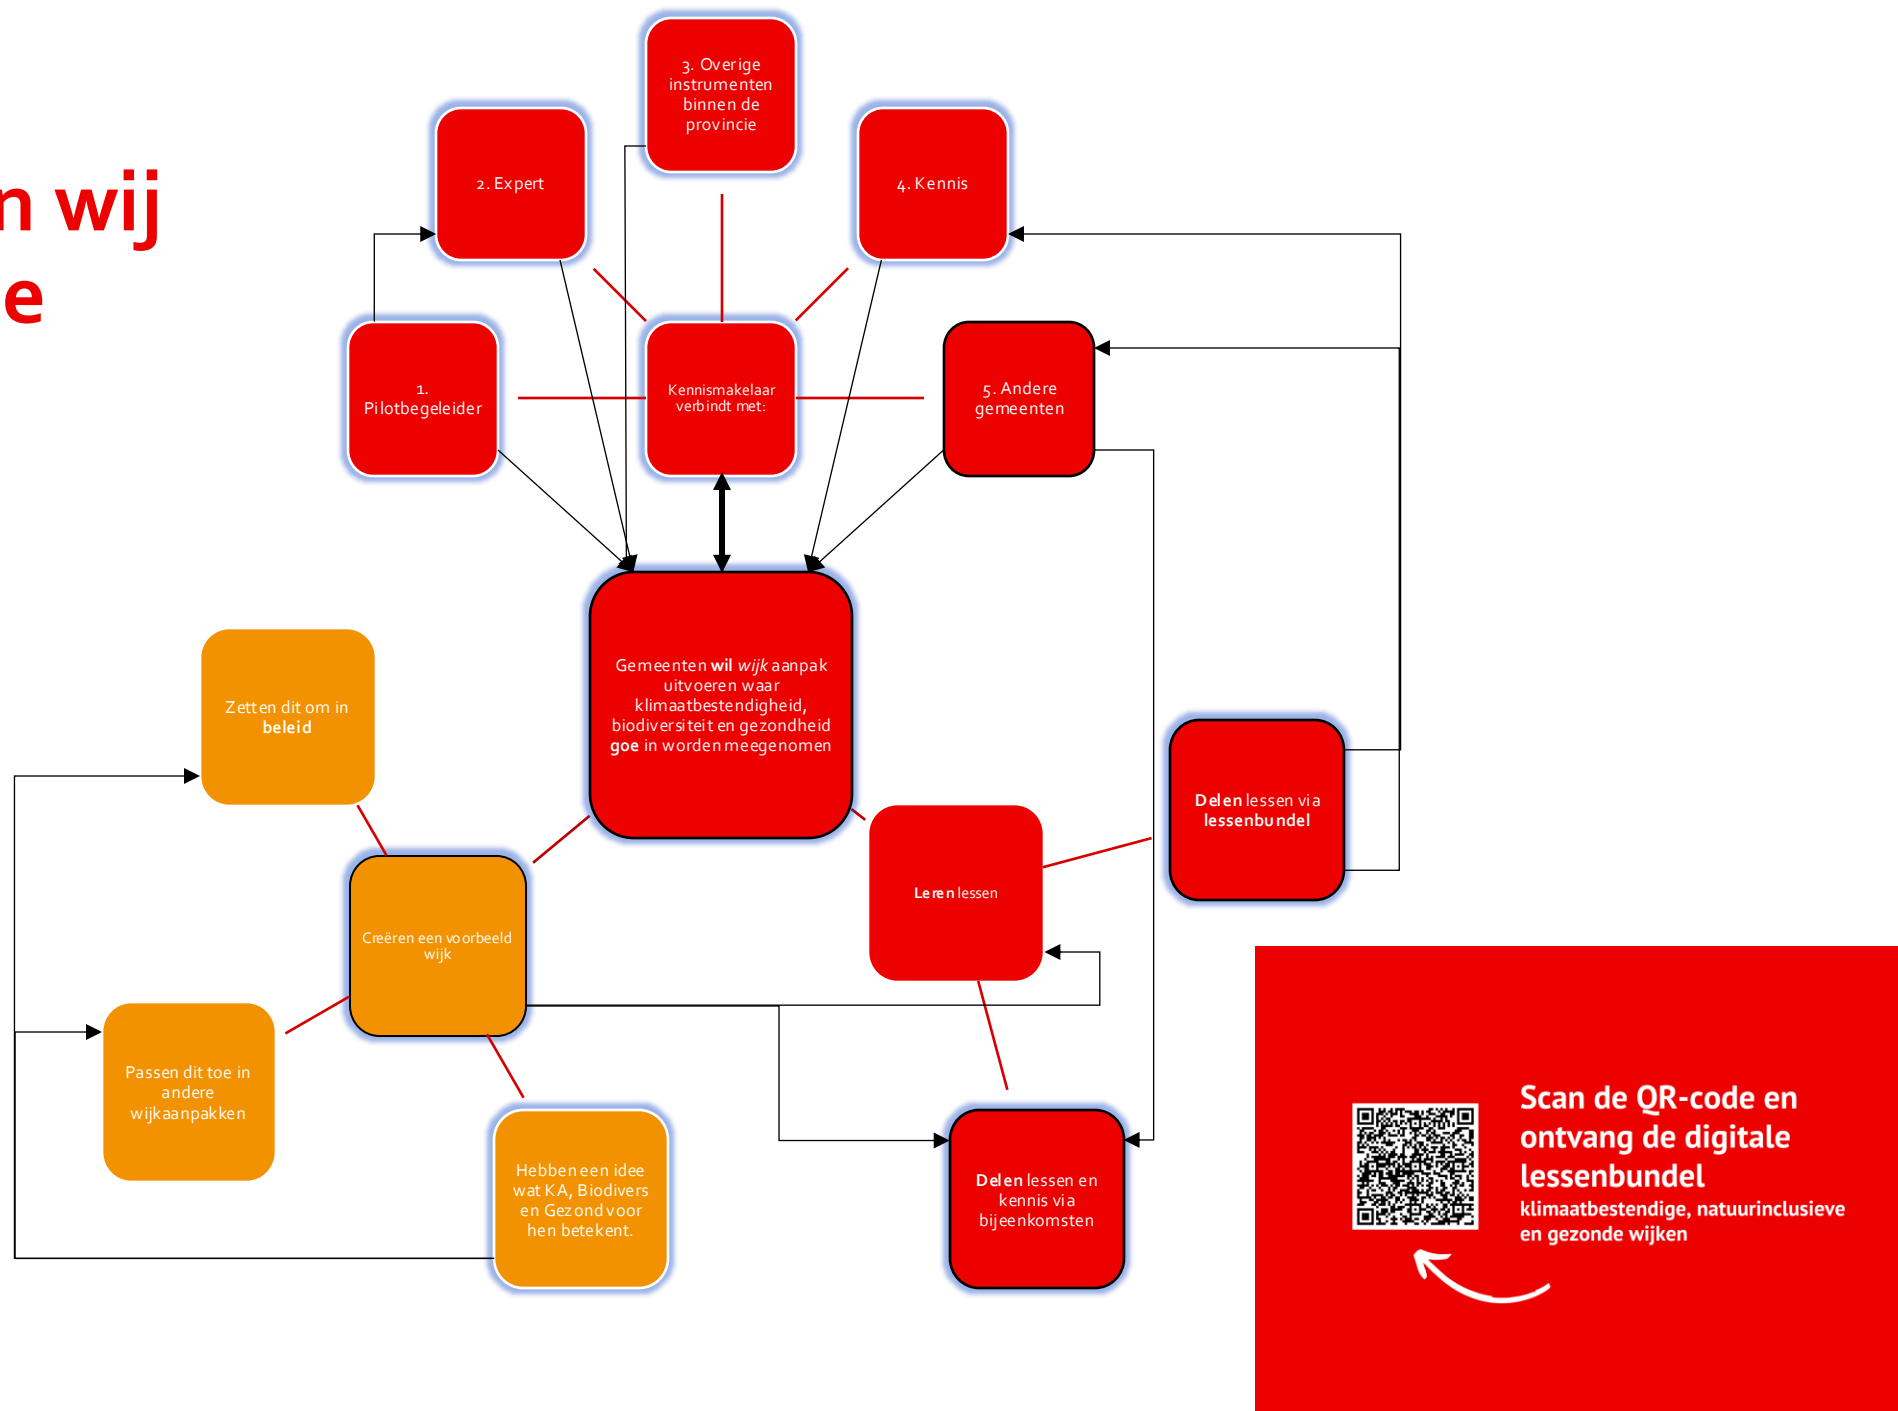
n wij
e

3. Overige instrumenten binnen de provincie

2. Expert

4. Kennis

1. Pilotbegeleider

Kennismakelaar verbindt met:

5. Andere gemeenten

Gemeenten **wil** *wijk* aanpak uitvoeren waar klimaatbestendigheid, biodiversiteit en gezondheid **goe** in worden meegenomen

Zetten dit om in **beleid**

Creëren een voorbeeld wijk

**Leren** lessen

**Delen** lessen via **lessenbundel**

Passen dit toe in andere wijkaanpakken

Hebben een idee wat KA, Biodivers en Gezond voor hen betekent.

**Delen** lessen en kennis via bijeenkomsten

Scan de QR-code en ontvang de digitale lessenbundel
klimaatbestendige, natuurinclusieve en gezonde wijken